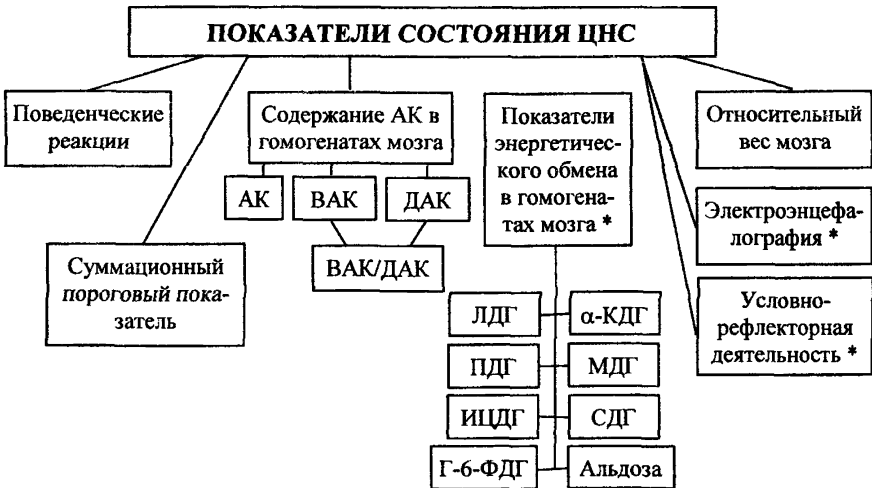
ПОКАЗАТЕЛИ СОСТОЯНИЯ ЦНС

Поведенческие реакции

Содержание АК в гомогенатах мозга

АК

ВАК

ДАК

ВАК/ДАК

Показатели энергетического обмена в гомогенатах мозга *

Относительный вес мозга

Электроэнцефалография *

Суммационный пороговый показатель

Условнорефлекторная деятельность *

ЛДГ

α-КДГ

ПДГ

МДГ

ИЦДГ

СДГ

Г-6-ФДГ

Альдоза